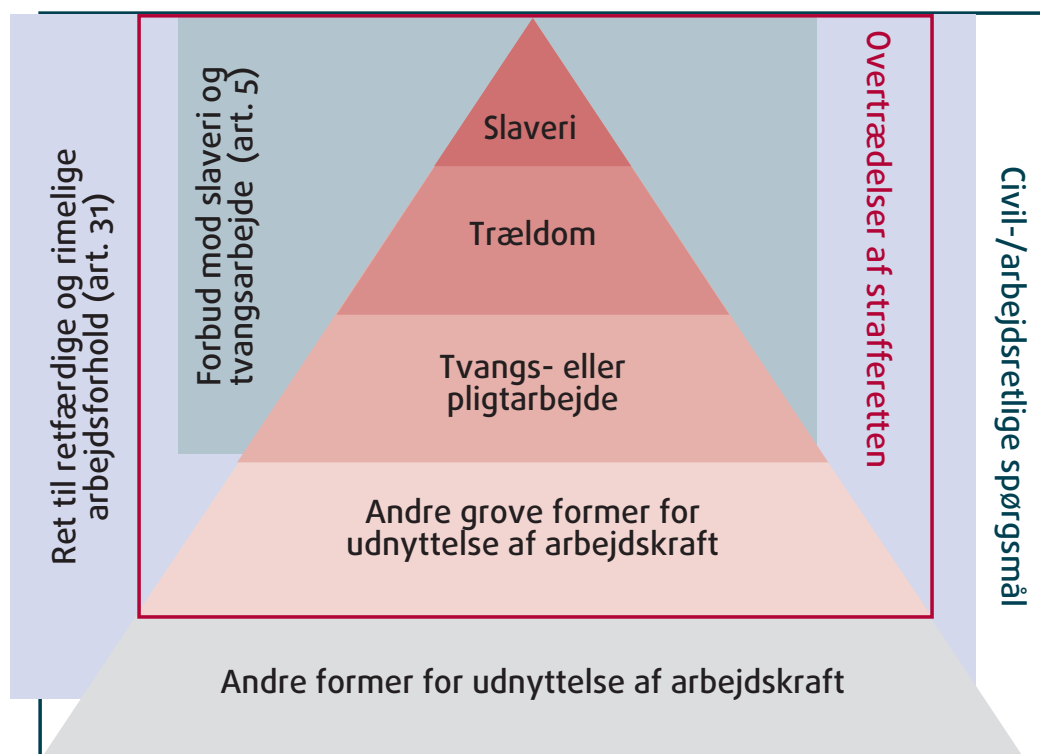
Ret til retfærdige og rimelige arbejdsforhold (art. 31)

Forbud mod slaveri og tvangsarbejde (art. 5)

Slaveri

Trældom

Tvangs- eller pligtarbejde

Andre grove former for udnyttelse af arbejdskraft

Overtrædelser af strafferetten

Civil-/arbejdsretlige spørgsmål

Andre former for udnyttelse af arbejdskraft